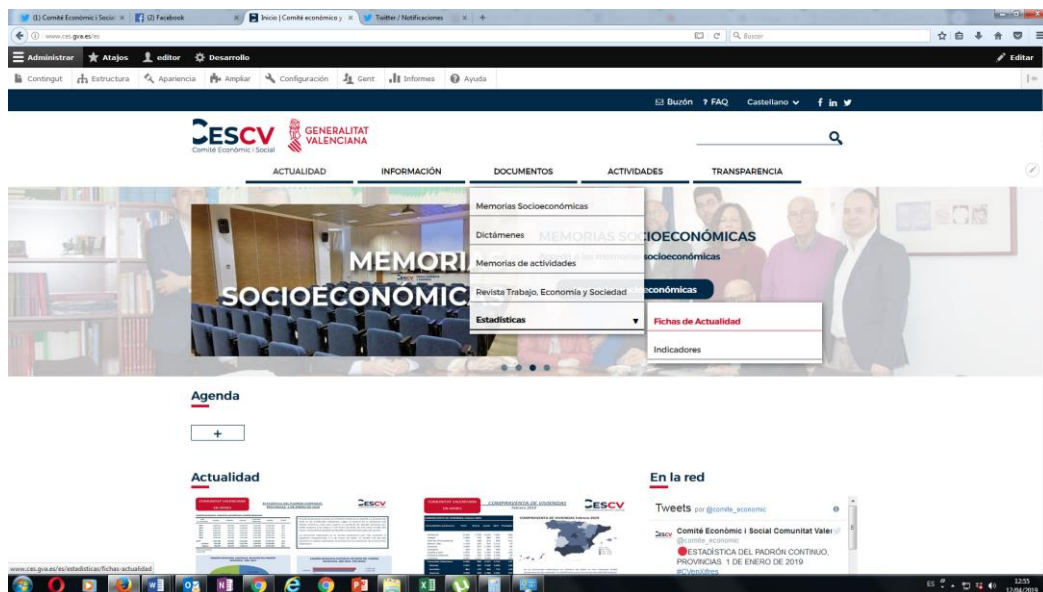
(1) Comité Econòmic i Socia ×  (2) Facebook ×  Inicio | Comité económico y ×  Twitter / Notificaciones ×  +

www.ces.gva.es/es

Buscar

Administrar  Atajos  editor  Desarrollo  Editar

Contingut  Estructura  Apariencia  Ampliar  Configuración  Gent  Informes  Ayuda

Buzón  ? FAQ  Castellano

CESCV Comitè Econòmic i Social  GENERALITAT VALENCIANA

ACTUALIDAD  INFORMACIÓN  DOCUMENTOS  ACTIVIDADES  TRANSPARENCIA

Memorias Socioeconómicas
Dictámenes
Memorias de actividades
Revista Trabajo, Economía y Sociedad
Estadísticas

Fichas de Actualidad
Indicadores

MEMORIAS SOCIOECONÓMICAS
socioeconómicas
socioeconómicas

MEMORIAS SOCIOECONÓMICAS

Agenda

+

Actualidad

En la red

Tweets por @comite_economic

Comitè Econòmic i Social Comunitat Valer
@comite_economic
ESTADÍSTICA DEL PADRÓN CONTINUO. PROVINCIAS. 1 DE ENERO DE 2019
#CVenXifres

www.ces.gva.es/es/estadisticas/fichas-actualidad

12:55
12/04/2019